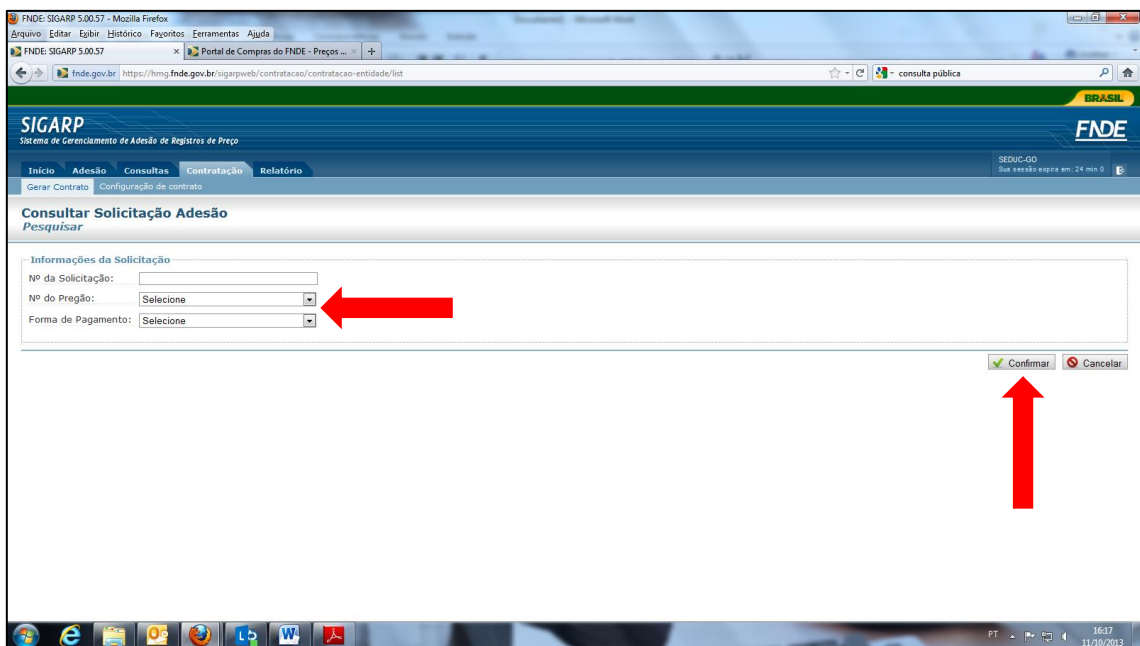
FNDE: SIGARP 5.00.57 - Mozilla Firefox

Arquivo Editar Exibir Histórico Favoritos Ferramentas Ajuda

FNDE: SIGARP 5.00.57 × Portal de Compras do FNDE - Preços ... × +

fnde.gov.br https://hmg.fnde.gov.br/sigarpweb/contratacao/contratacao-entidade/list

consulta pública

BRASIL

SIGARP
Sistema de Gerenciamento de Adesão de Registros de Preço

FNDE

Início Adesão Consultas Contratação Relatório

SEDUC-GO
Sua sessão expira em: 24 min 0

Gerar Contrato Configuração de contrato

Consultar Solicitação Adesão
Pesquisar

Informações da Solicitação

Nº da Solicitação:

Nº do Pregão: Selecione

Forma de Pagamento: Selecione

Confirmar Cancelar

PT 16:17 11/10/2013